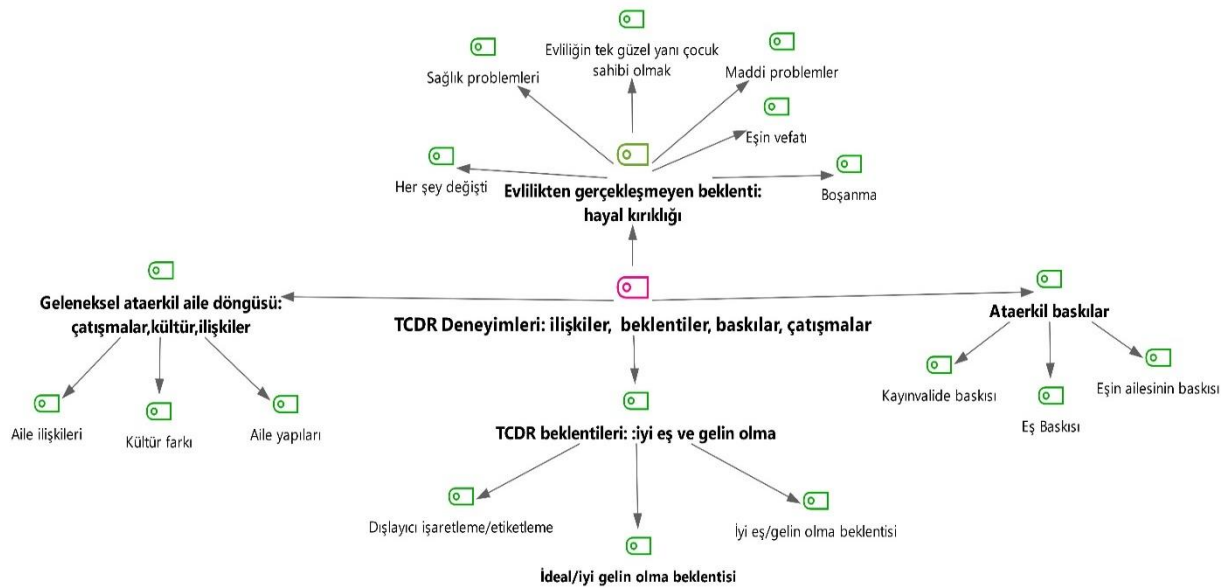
Evliliğin tek güzel yanı çocuk sahibi olmak

Sağlık problemleri

Maddi problemler

Eşin vefatı

Her şey değişti

Evlilikten gerçekleşmeyen beklenti: hayal kırıklığı

Boşanma

Geleneksel ataerkil aile döngüsü: çatışmalar,kültür,ilişkiler

TCDR Deneyimleri: ilişkiler, beklentiler, baskılar, çatışmalar

Ataerkil baskılar

Kayınvalide baskısı

Eş Baskısı

Eşin ailesinin baskısı

Aile ilişkileri

Kültür farkı

Aile yapıları

TCDR beklentileri: :iyi eş ve gelin olma

Dışlayıcı işaretleme/etiketleme

İyi eş/gelin olma beklentisi

İdeal/iyi gelin olma beklentisi